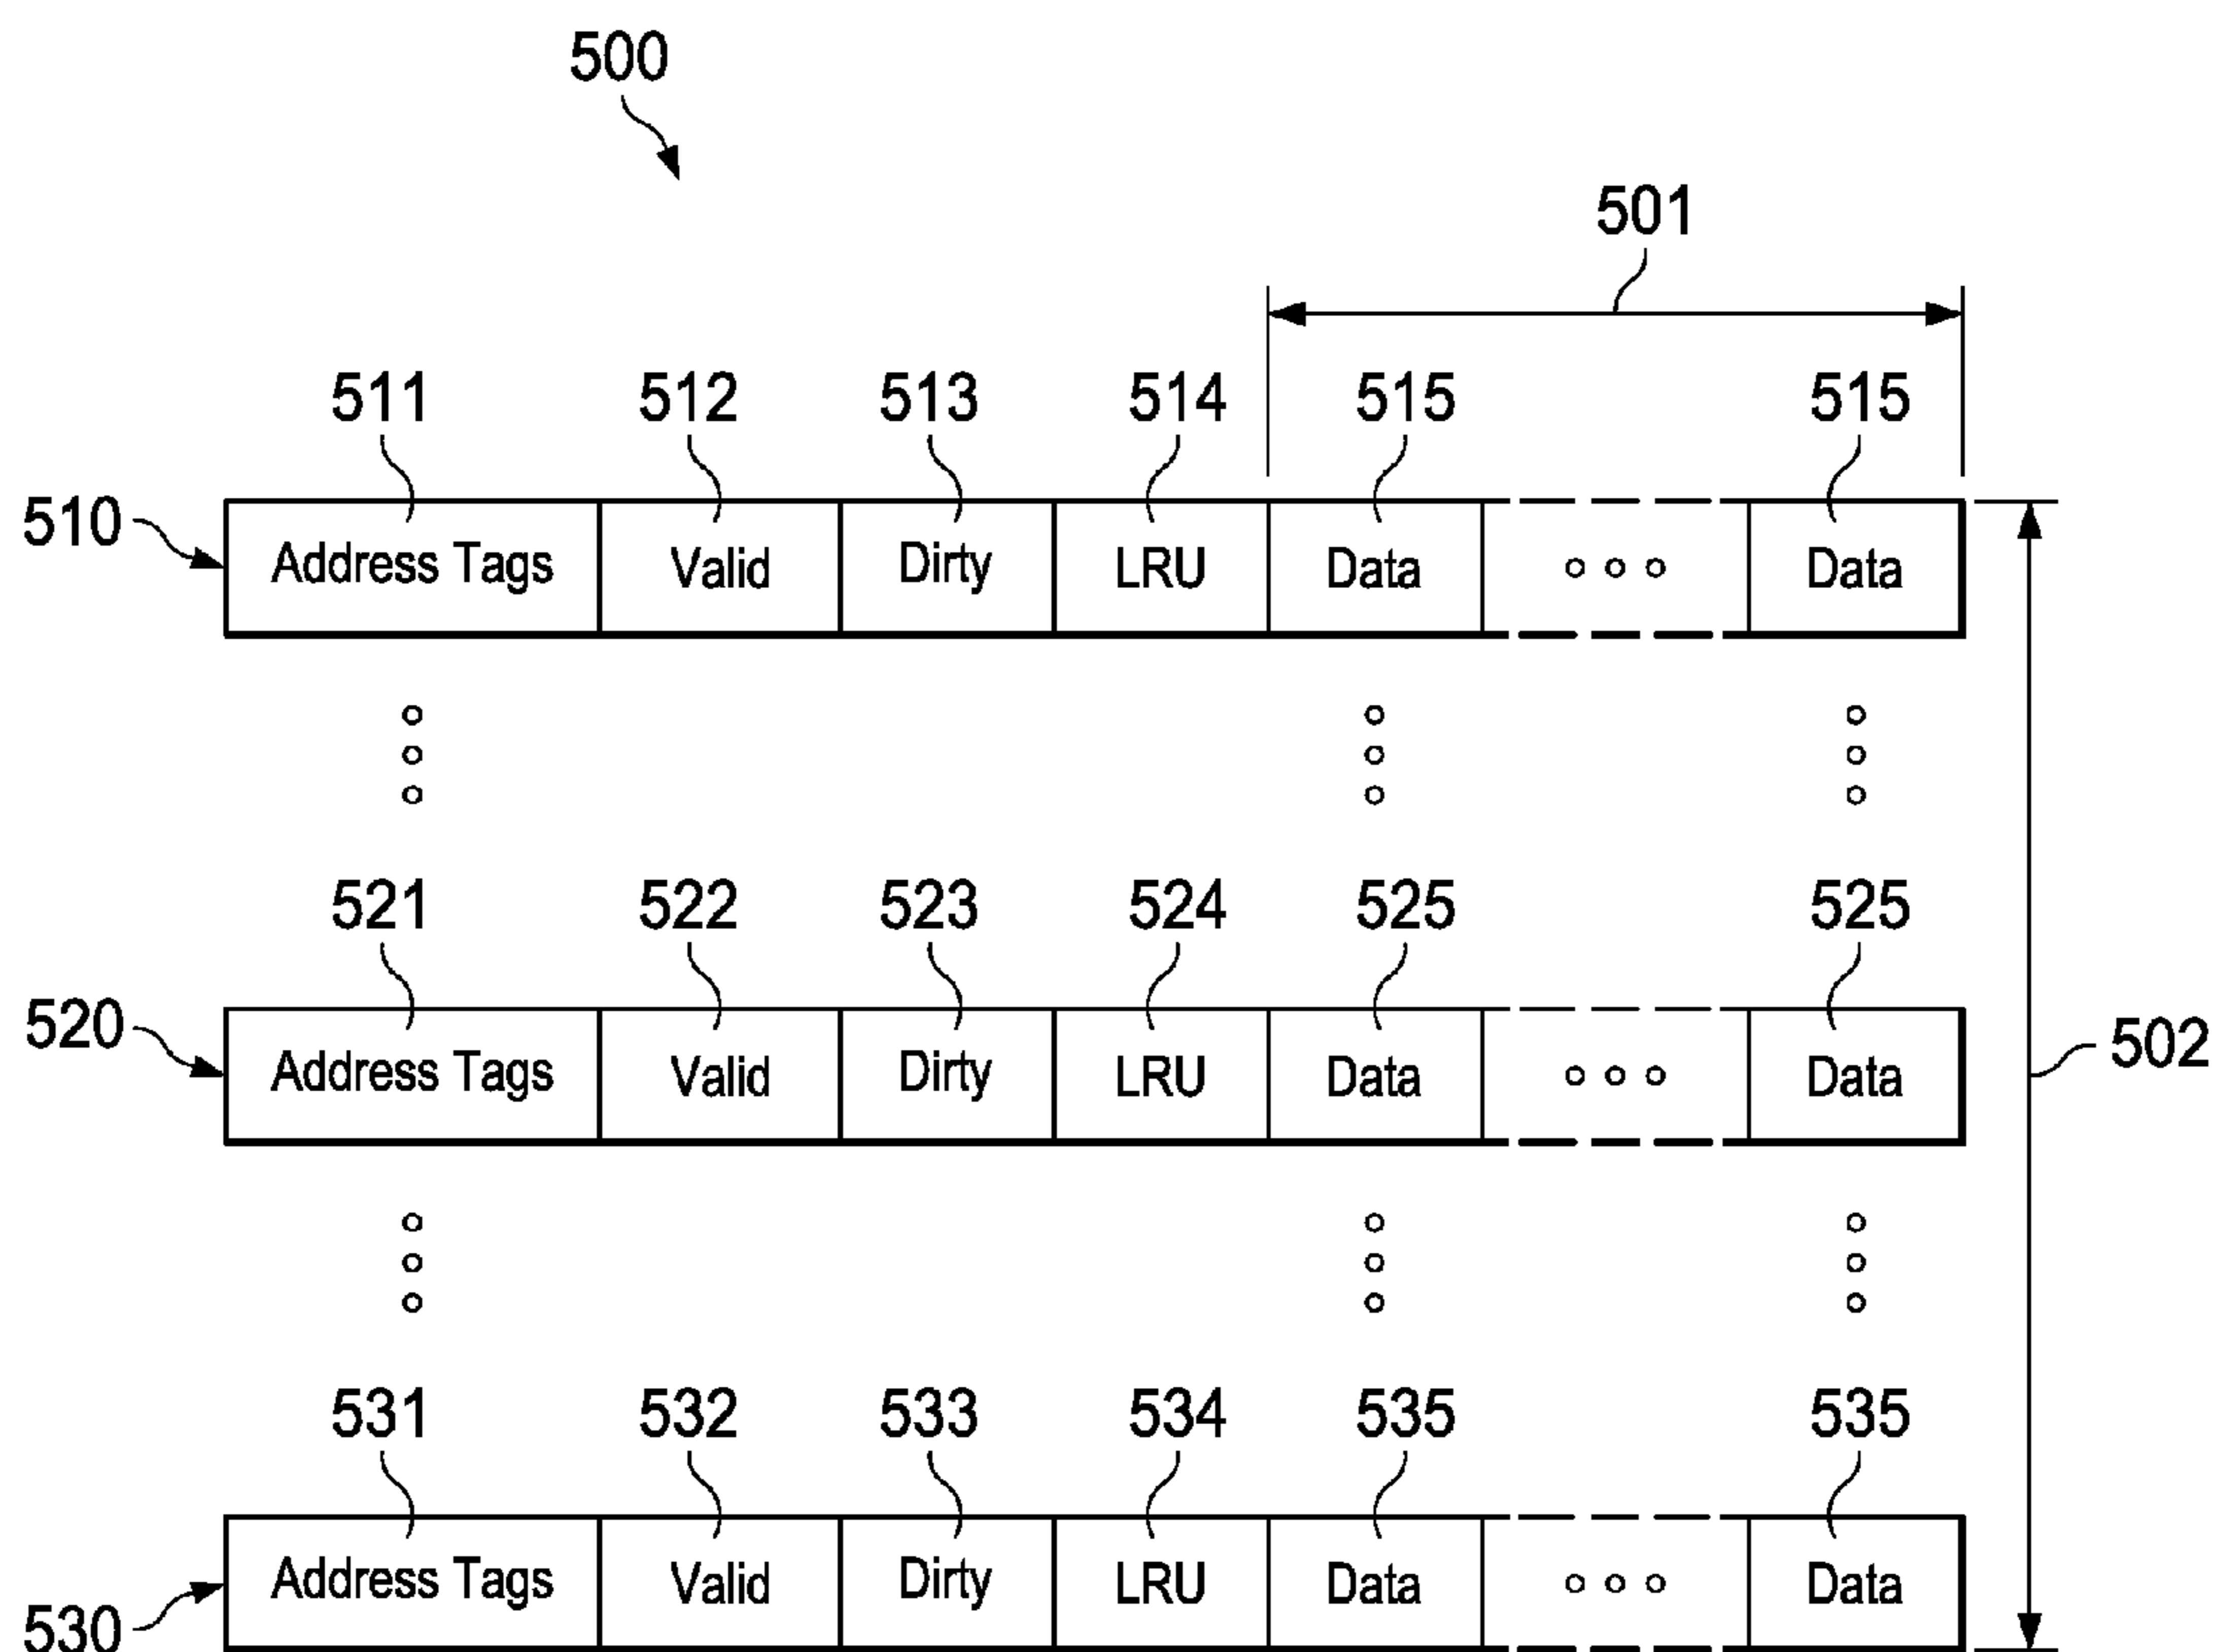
500

501

511 512 513 514 515 515

510

| Address Tags | Valid | Dirty | LRU | Data | ○ ○ ○ | Data |
|---|---|---|---|---|---|---|

521 522 523 524 525 525

520

| Address Tags | Valid | Dirty | LRU | Data | ○ ○ ○ | Data |
|---|---|---|---|---|---|---|

502

531 532 533 534 535 535

530

| Address Tags | Valid | Dirty | LRU | Data | ○ ○ ○ | Data |
|---|---|---|---|---|---|---|